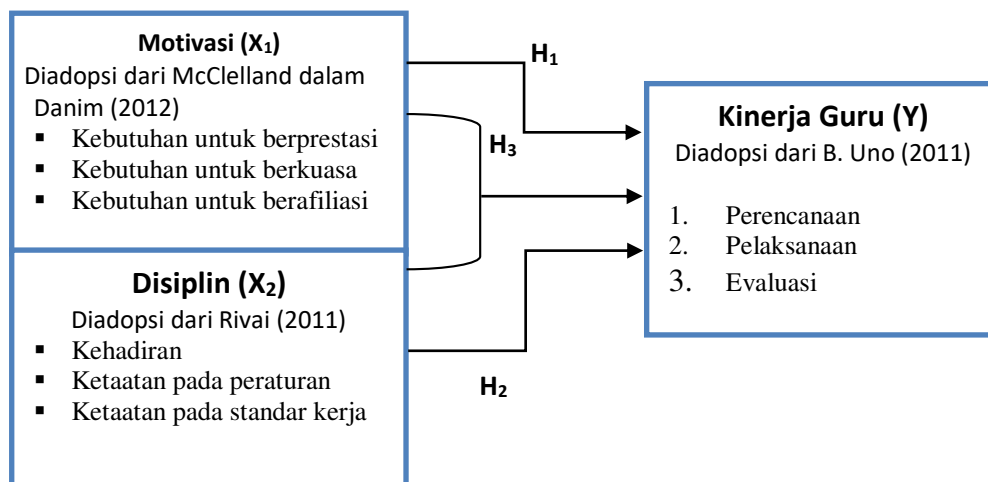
Motivasi ($X_1$)
Diadopsi dari McClelland dalam Danim (2012)
▪ Kebutuhan untuk berprestasi
▪ Kebutuhan untuk berkuasa
▪ Kebutuhan untuk berafiliasi

Disiplin ($X_2$)
Diadopsi dari Rivai (2011)
▪ Kehadiran
▪ Ketaatan pada peraturan
▪ Ketaatan pada standar kerja

$H_1$

$H_3$

$H_2$

Kinerja Guru (Y)
Diadopsi dari B. Uno (2011)
1. Perencanaan
2. Pelaksanaan
3. Evaluasi